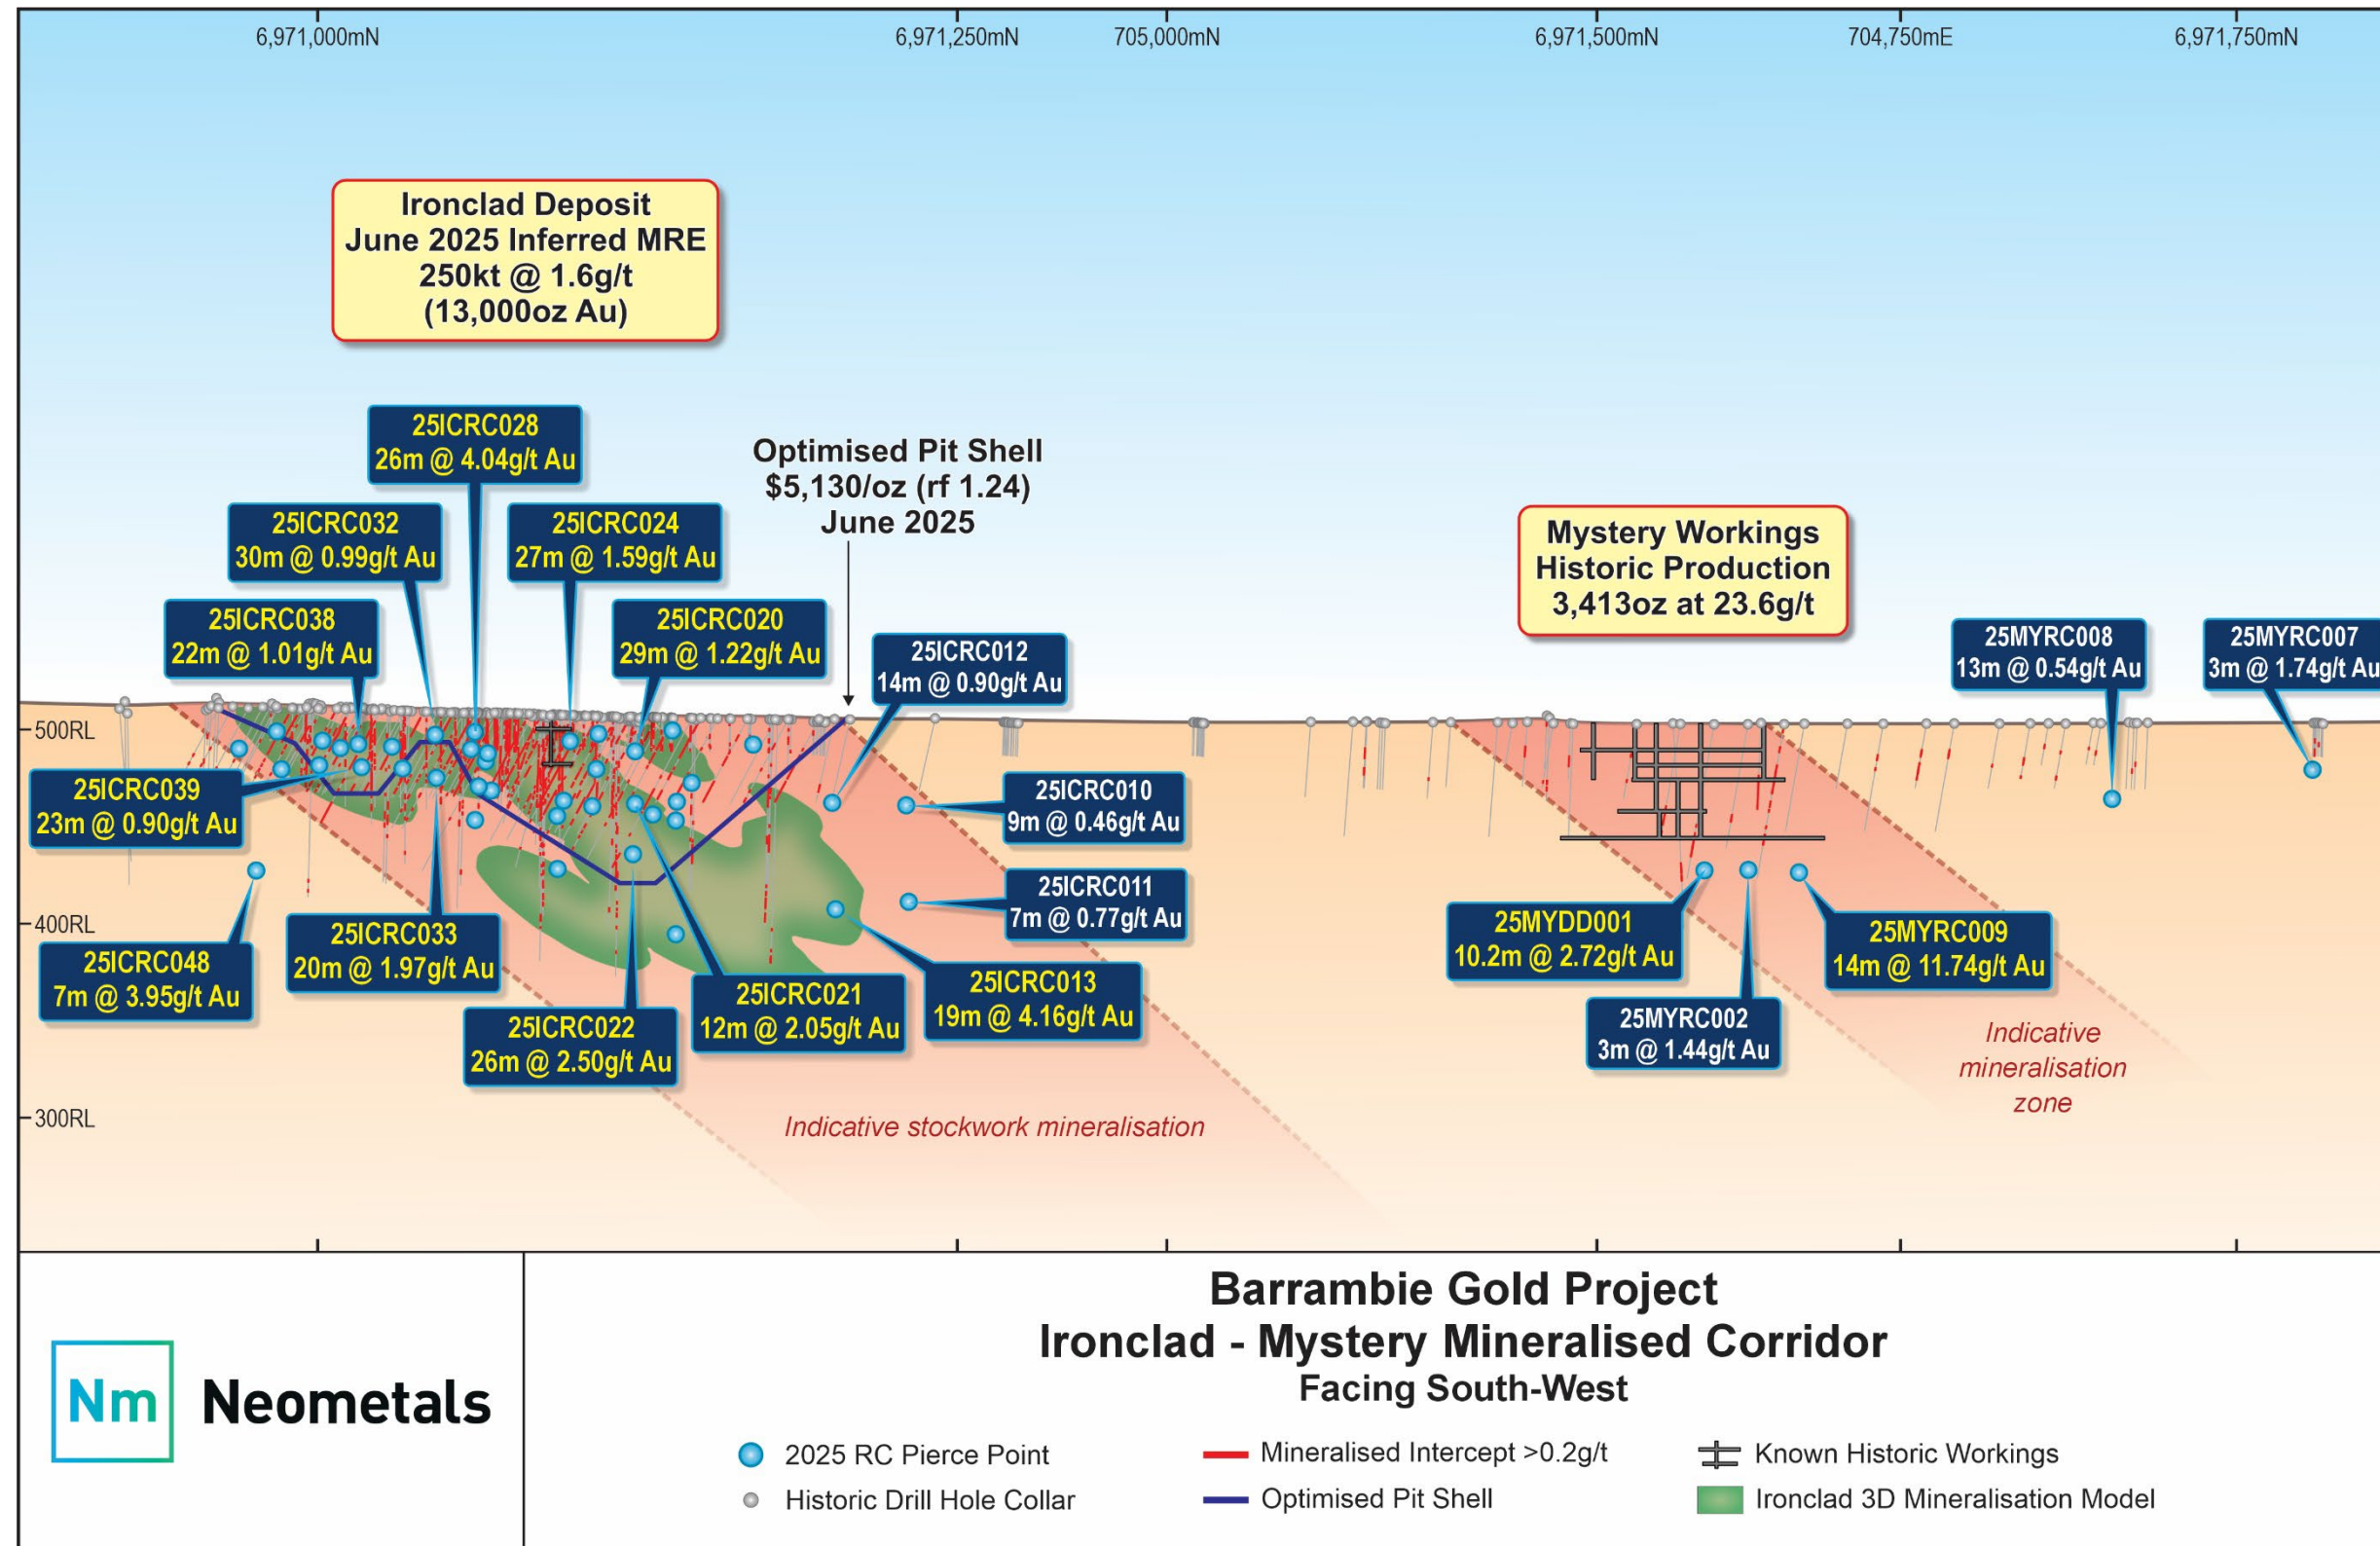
6,971,000mN
6,971,250mN
705,000mN
6,971,500mN
704,750mE
6,971,750mN

Ironclad Deposit
June 2025 Inferred MRE
250kt @ 1.6g/t
(13,000oz Au)

25ICRC028
26m @ 4.04g/t Au

Optimised Pit Shell
$5,130/oz (rf 1.24)
June 2025

25ICRC032
30m @ 0.99g/t Au

25ICRC024
27m @ 1.59g/t Au

Mystery Workings
Historic Production
3,413oz at 23.6g/t

25ICRC038
22m @ 1.01g/t Au

25ICRC020
29m @ 1.22g/t Au

25ICRC012
14m @ 0.90g/t Au

25MYRC008
13m @ 0.54g/t Au

25MYRC007
3m @ 1.74g/t Au

500RL

25ICRC039
23m @ 0.90g/t Au

25ICRC010
9m @ 0.46g/t Au

25ICRC011
7m @ 0.77g/t Au

400RL

25ICRC048
7m @ 3.95g/t Au

25ICRC033
20m @ 1.97g/t Au

25MYDD001
10.2m @ 2.72g/t Au

25MYRC009
14m @ 11.74g/t Au

25ICRC021
12m @ 2.05g/t Au

25ICRC013
19m @ 4.16g/t Au

25ICRC022
26m @ 2.50g/t Au

25MYRC002
3m @ 1.44g/t Au

Indicative mineralisation zone

300RL

Indicative stockwork mineralisation

Nm Neometals

Barrambie Gold Project
Ironclad - Mystery Mineralised Corridor
Facing South-West

2025 RC Pierce Point
Historic Drill Hole Collar
Mineralised Intercept >0.2g/t
Optimised Pit Shell
Known Historic Workings
Ironclad 3D Mineralisation Model